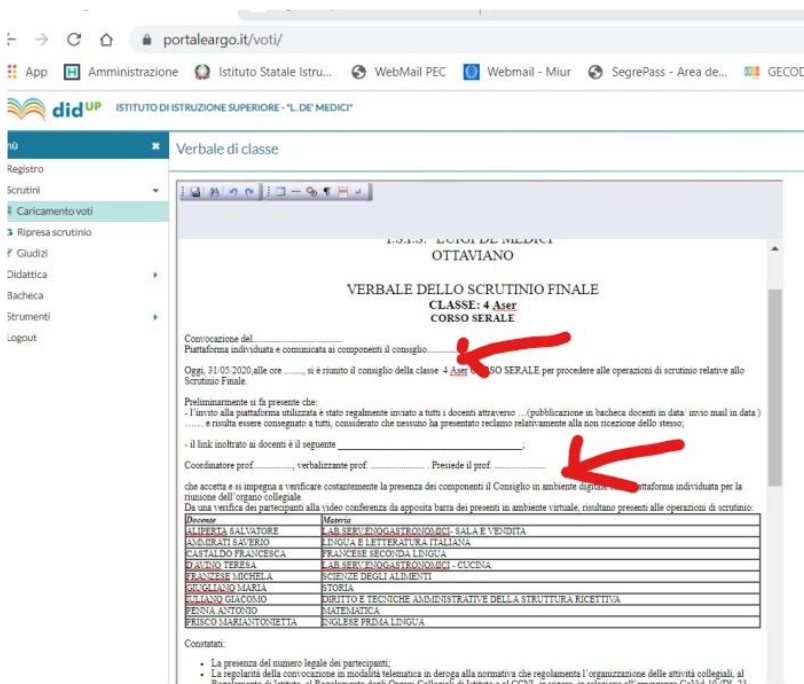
portaleargo.it/voti/

App Amministrazione Istituto Statale Istru... WebMail PEC Webmail - Miur SegrePass - Area de... GECOD

didUP ISTITUTO DI ISTRUZIONE SUPERIORE - "L. DE' MEDICI"

nù
Registro
Scrutini
Caricamento voti
Ripresa scrutinio
Giudizi
Didattica
Bacheca
Strumenti
Logout

Verbale di classe

I.S.I.S. "LUIGI DE' MEDICI"
OTTAVIANO

VERBALE DELLO SCRUTINIO FINALE
CLASSE: 4 Aser
CORSO SERALE

Convocazione del .............................
Piattaforma individuata e comunicata ai componenti il consiglio..............

Oggi, 31/05/2020,alle ore ......., si è riunito il consiglio della classe 4 Aser C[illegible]SO SERALE per procedere alle operazioni di scrutinio relative allo Scrutinio Finale.

Preliminarmente si fa presente che:
- l'invito alla piattaforma utilizzata è stato regolmente inviato a tutti i docenti attraverso ...(pubblicazione in bacheca docenti in data/ invio mail in data) ...... e risulta essere consegnato a tutti, considerato che nessuno ha presentato reclamo relativamente alla non ricezione dello stesso;

- il link inoltrato ai docenti è il seguente ____________________;

Coordinatore prof................, verbalizzante prof. ..................... . Presiede il prof. ......................

che accetta e si impegna a verificare costantemente la presenza dei componenti il Consiglio in ambiente digitale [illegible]iattaforma individuata per la riunione dell'organo collegiale.
Da una verifica dei partecipanti alla video conferenza da apposita barra dei presenti in ambiente virtuale, risultano presenti alle operazioni di scrutinio:

| Docente | Materia |
|---|---|
| ALIPERTA SALVATORE | LAB.SERV.ENOGASTRONOMICI- SALA E VENDITA |
| AMMIRATI SAVERIO | LINGUA E LETTERATURA ITALIANA |
| CASTALDO FRANCESCA | FRANCESE SECONDA LINGUA |
| D'AVINO TERESA | LAB.SERV.ENOGASTRONOMICI - CUCINA |
| FRANZESE MICHELA | SCIENZE DEGLI ALIMENTI |
| GIUGLIANO MARIA | STORIA |
| JULIANO GIACOMO | DIRITTO E TECNICHE AMMINISTRATIVE DELLA STRUTTURA RICETTIVA |
| PENNA ANTONIO | MATEMATICA |
| PRISCO MARIANTONIETTA | INGLESE PRIMA LINGUA |

Constatati:

• La presenza del numero legale dei partecipanti;
• La regolarità della convocazione in modalità telematica in deroga alla normativa che regolamenta l'organizzazione delle attività collegiali, al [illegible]